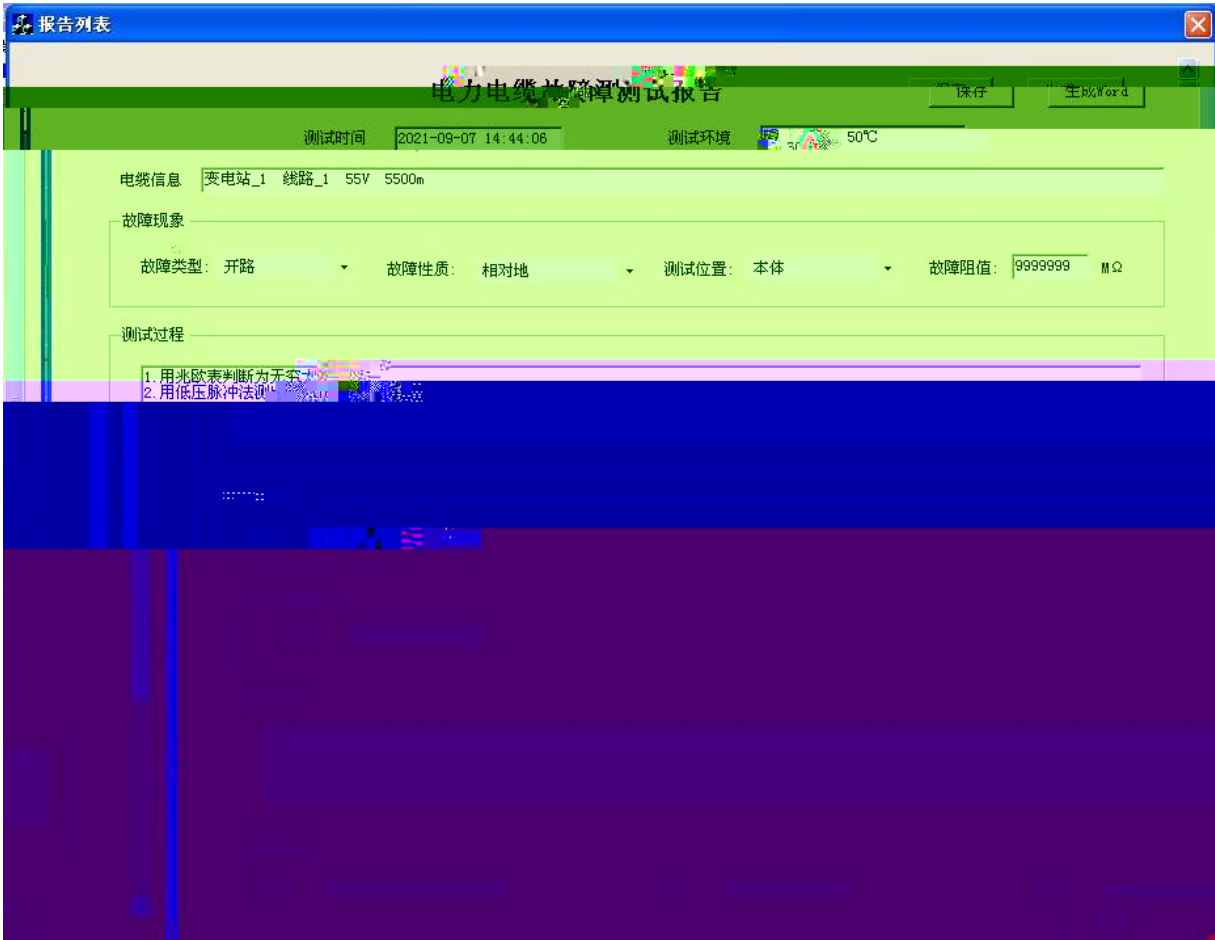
报告列表

电力电缆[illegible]障测试报告

保存

生成Word

测试时间 2021-09-07 14:44:06

测试环境 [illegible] 50℃

电缆信息 变电站_1 线路_1 55V 5500m

故障现象

故障类型: 开路

故障性质: 相对地

测试位置: 本体

故障阻值: 9999999 MΩ

测试过程

1. 用兆欧表判断为开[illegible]
2. 用低压脉冲法测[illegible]